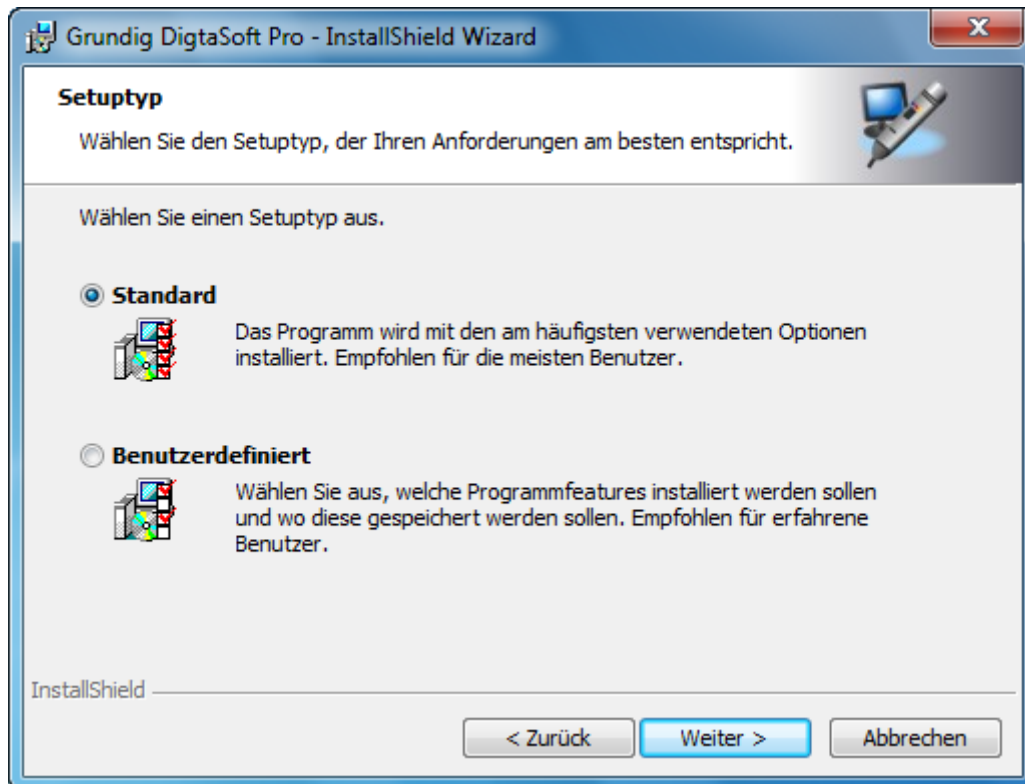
Grundig DigtaSoft Pro - InstallShield Wizard

x

Setuptyp

Wählen Sie den Setuptyp, der Ihren Anforderungen am besten entspricht.

Wählen Sie einen Setuptyp aus.

Standard

Das Programm wird mit den am häufigsten verwendeten Optionen installiert. Empfohlen für die meisten Benutzer.

Benutzerdefiniert

Wählen Sie aus, welche Programmfeatures installiert werden sollen und wo diese gespeichert werden sollen. Empfohlen für erfahrene Benutzer.

InstallShield

< Zurück

Weiter >

Abbrechen